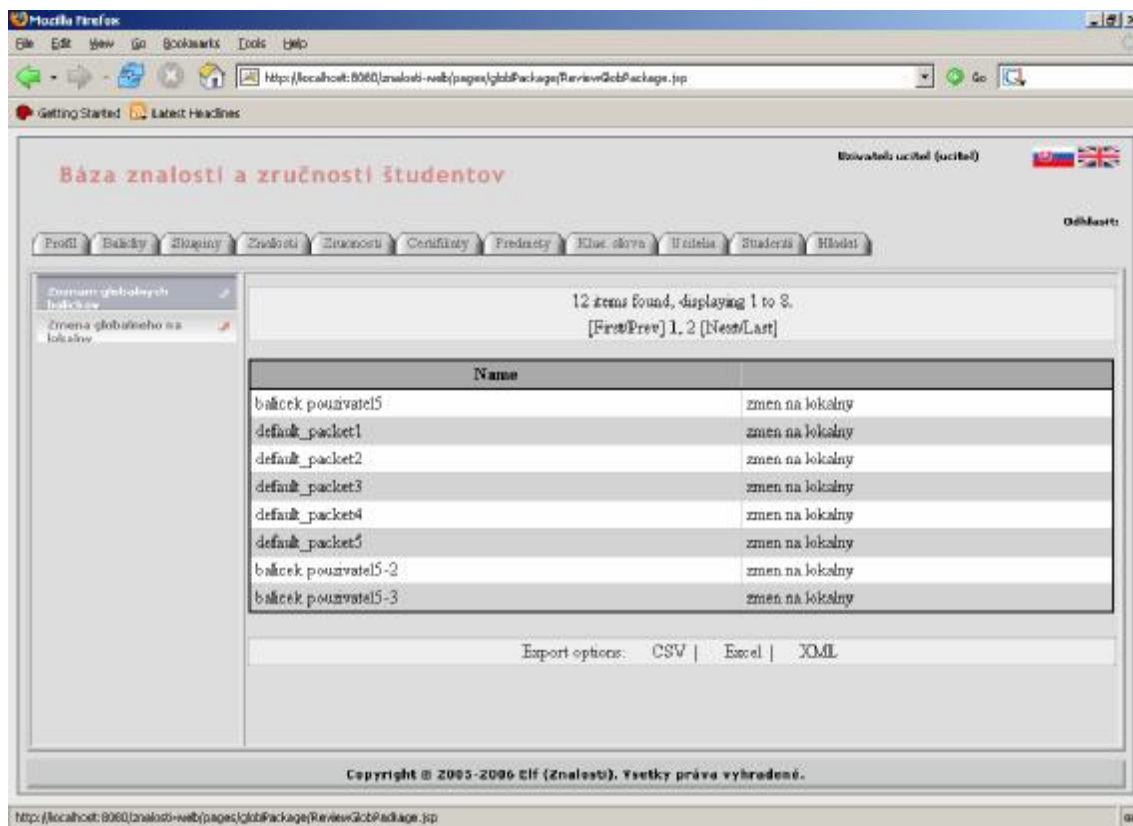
Mozilla Firefox

File Edit View Go Bookmarks Tools Help

http://localhost:8080/znalosti-web/pages/globPackage/ReviewGlobPackage.jsp

Go

Getting Started Latest Headlines

Báza znalostí a zručností študentov

Uzivatel: ucitel (ucitel)

Odhlasit

Profil | Balicky | Skupiny | Znalosti | Zrucnosti | Certifikaty | Predmety | Kluc. slova | Ucitelia | Studenti | Hladat

Zoznam globalnych balickov

Zmena globalneho na lokalny

12 items found, displaying 1 to 8.
[First/Prev] 1, 2 [Next/Last]

| Name | |
|---|---|
| balicek pouzivatel5 | zmen na lokalny |
| default_packet1 | zmen na lokalny |
| default_packet2 | zmen na lokalny |
| default_packet3 | zmen na lokalny |
| default_packet4 | zmen na lokalny |
| default_packet5 | zmen na lokalny |
| balicek pouzivatel5-2 | zmen na lokalny |
| balicek pouzivatel5-3 | zmen na lokalny |

Export options: CSV | Excel | XML

Copyright © 2005-2006 Elf (Znalosti). Vsetky práva vyhradené.

http://localhost:8080/znalosti-web/pages/globPackage/ReviewGlobPackage.jsp